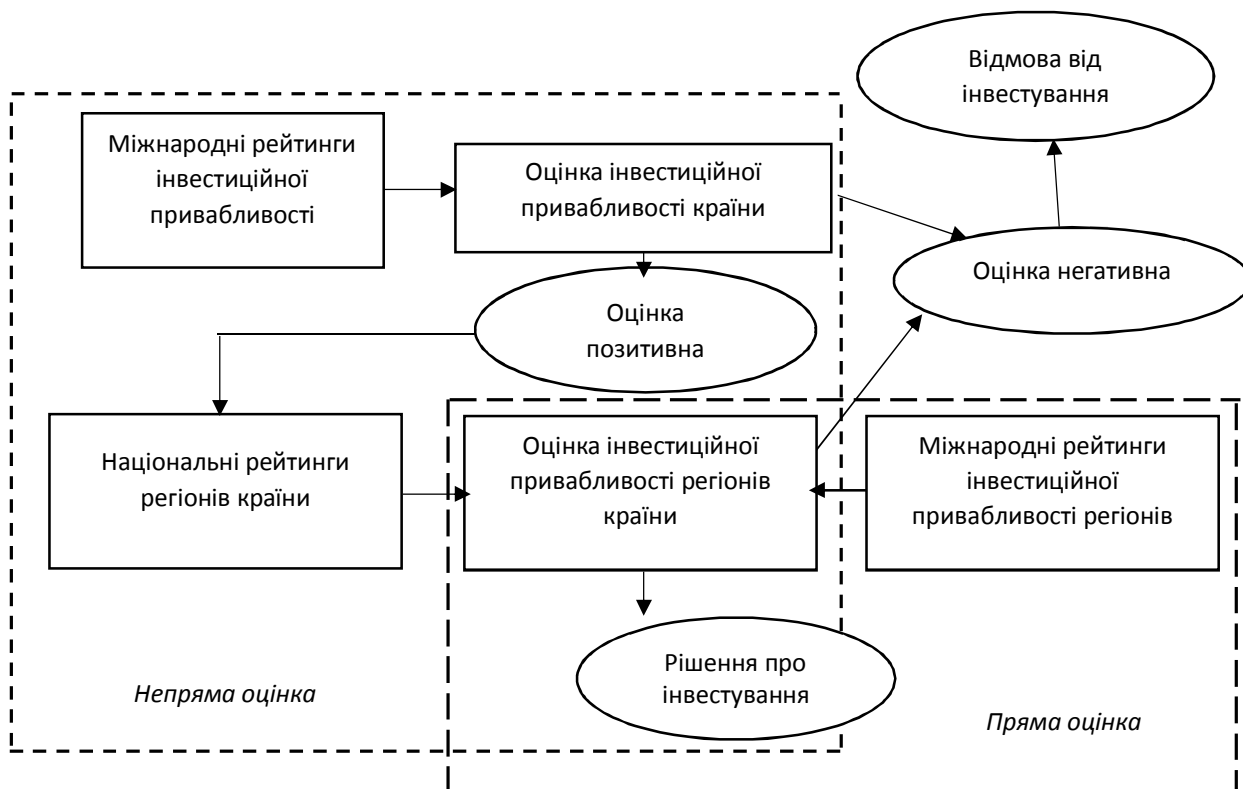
Відмова від інвестування

Міжнародні рейтинги інвестиційної привабливості

Оцінка інвестиційної привабливості країни

Оцінка негативна

Оцінка позитивна

Національні рейтинги регіонів країни

Оцінка інвестиційної привабливості регіонів країни

Міжнародні рейтинги інвестиційної привабливості регіонів

Рішення про інвестування

Непряма оцінка

Пряма оцінка